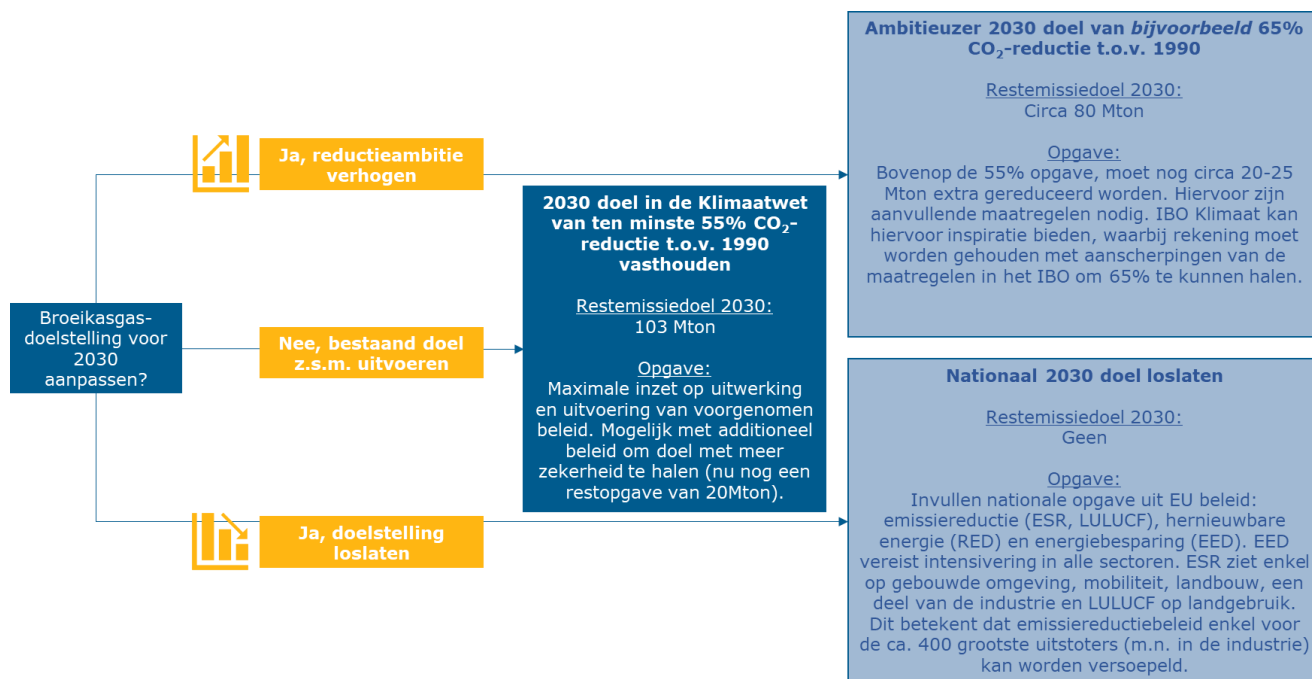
Broeikasgas-doelstelling voor 2030 aanpassen?

Ja, reductieambitie verhogen

Nee, bestaand doel z.s.m. uitvoeren

Ja, doelstelling loslaten

2030 doel in de Klimaatwet van ten minste 55% $CO_2$-reductie t.o.v. 1990 vasthouden

Restemissiedoel 2030:
103 Mton

Opgave:
Maximale inzet op uitwerking en uitvoering van voorgenomen beleid. Mogelijk met additioneel beleid om doel met meer zekerheid te halen (nu nog een restopgave van 20Mton).

Ambitieuzer 2030 doel van bijvoorbeeld 65% $CO_2$-reductie t.o.v. 1990

Restemissiedoel 2030:
Circa 80 Mton

Opgave:
Bovenop de 55% opgave, moet nog circa 20-25 Mton extra gereduceerd worden. Hiervoor zijn aanvullende maatregelen nodig. IBO Klimaat kan hiervoor inspiratie bieden, waarbij rekening moet worden gehouden met aanscherpingen van de maatregelen in het IBO om 65% te kunnen halen.

Nationaal 2030 doel loslaten

Restemissiedoel 2030:
Geen

Opgave:
Invullen nationale opgave uit EU beleid: emissiereductie (ESR, LULUCF), hernieuwbare energie (RED) en energiebesparing (EED). EED vereist intensivering in alle sectoren. ESR ziet enkel op gebouwde omgeving, mobiliteit, landbouw, een deel van de industrie en LULUCF op landgebruik. Dit betekent dat emissiereductiebeleid enkel voor de ca. 400 grootste uitstoters (m.n. in de industrie) kan worden versoepeld.